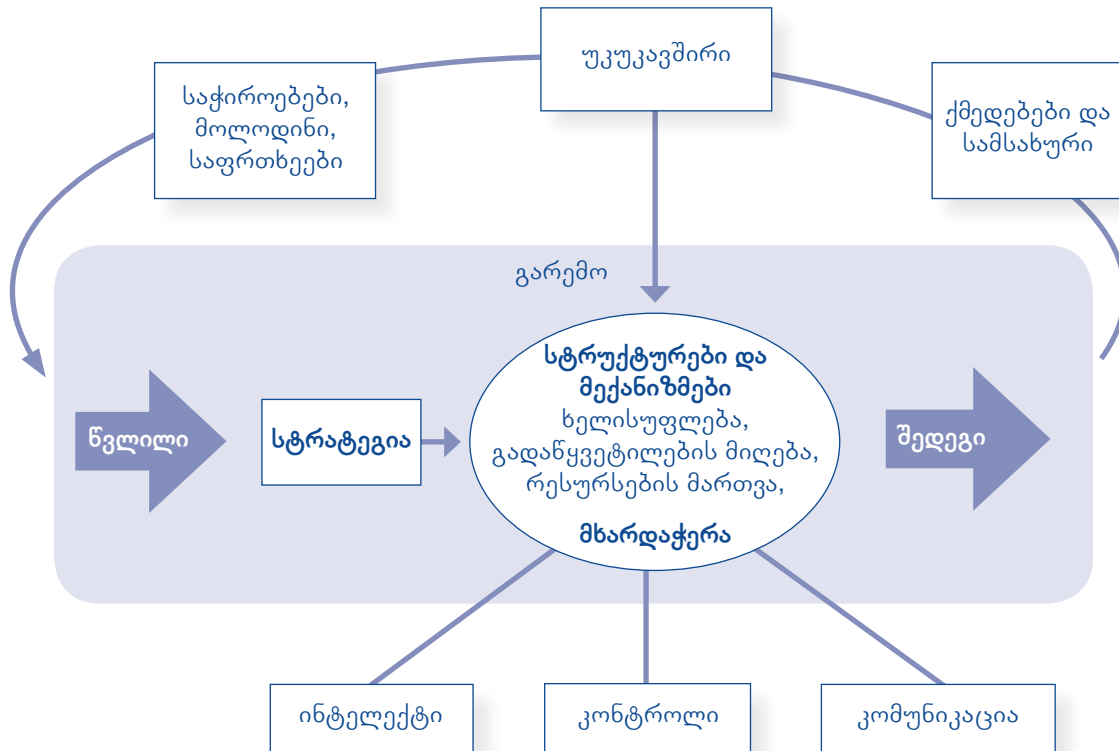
უკუკავშირი

საჭიროებები, მოლოდინი, საფრთხეები

ქმედებები და სამსახური

გარემო

წვლილი

სტრატეგია

სტრუქტურები და მექანიზმები
ხელისუფლება, გადაწყვეტილების მიღება, რესურსების მართვა,
მხარდაჭერა

შედეგი

ინტელექტი

კონტროლი

კომუნიკაცია